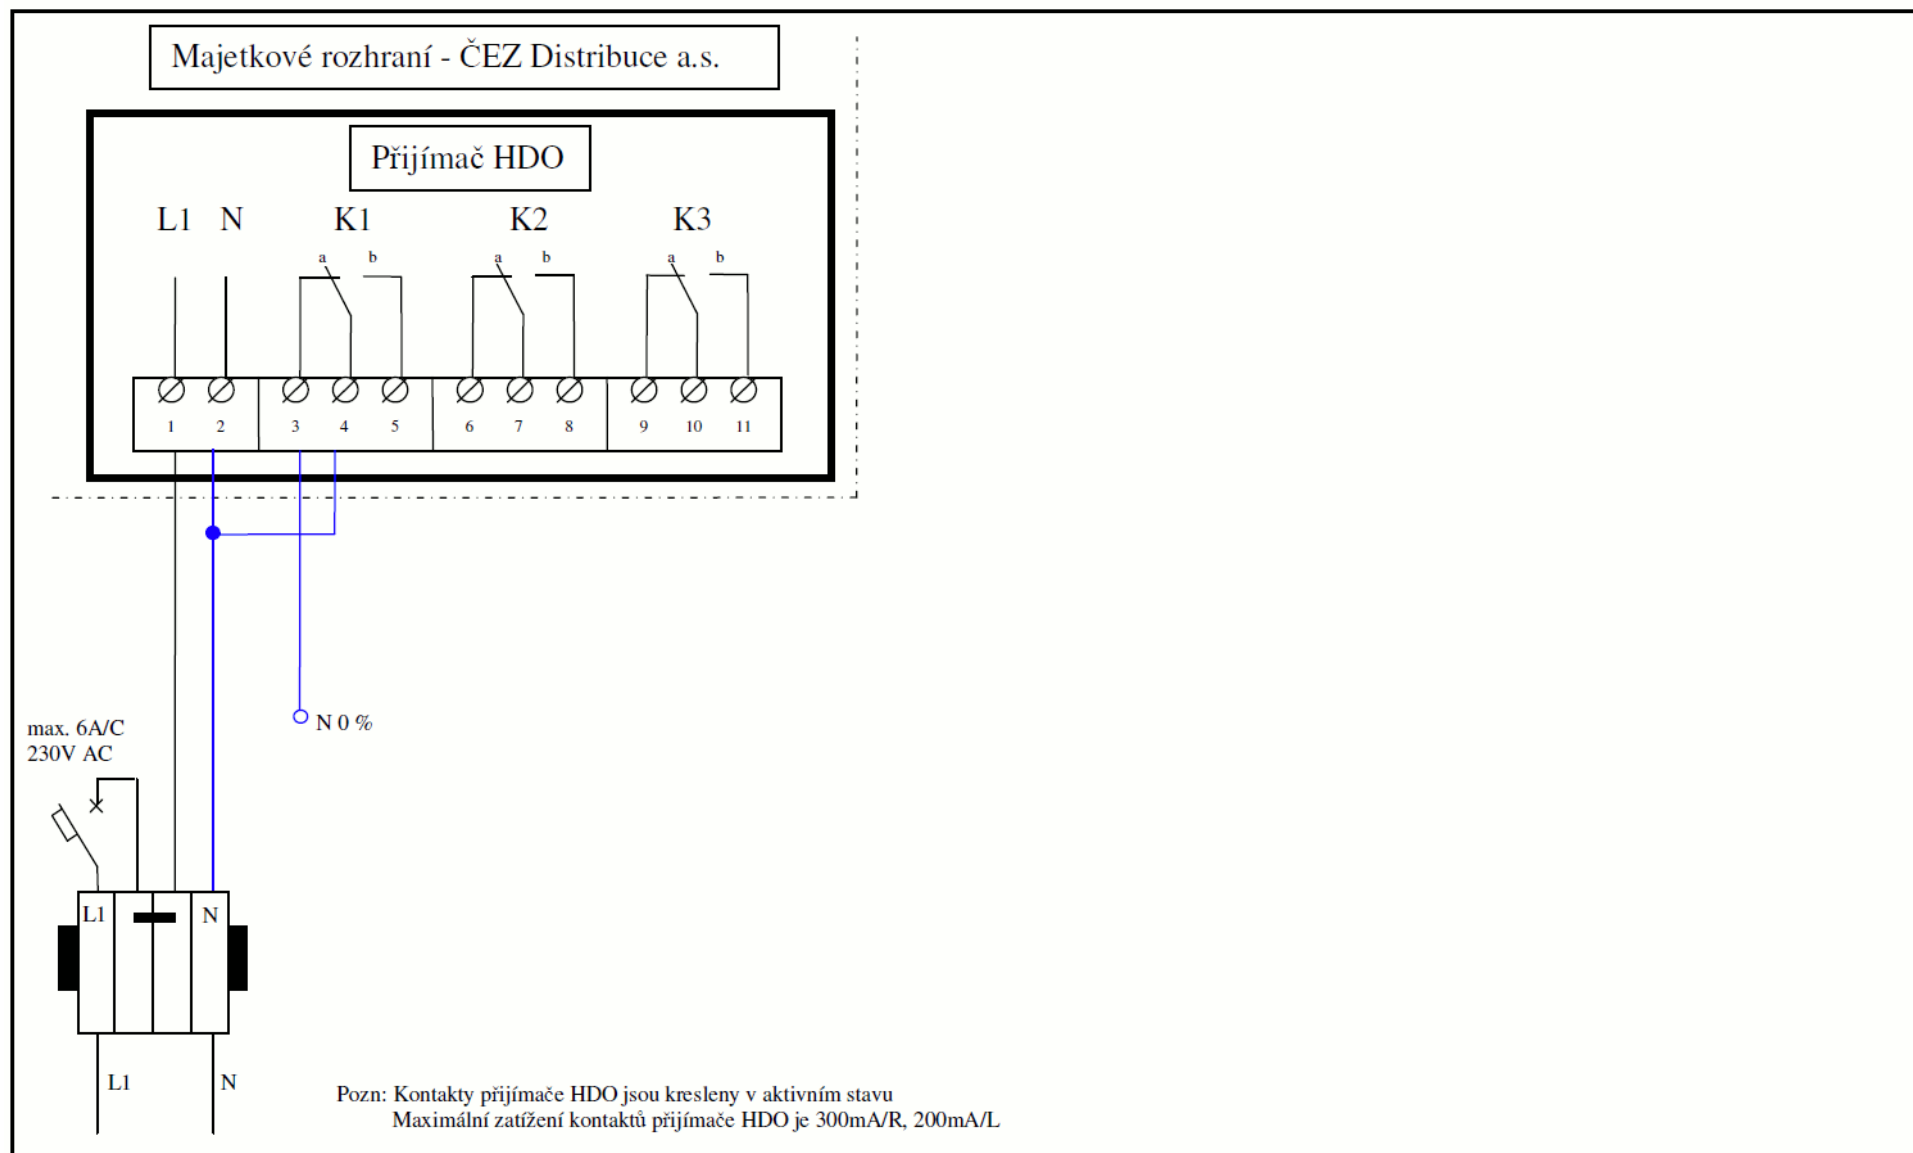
Majetkové rozhraní - ČEZ Distribuce a.s.

Přijímač HDO

L1 N K1 K2 K3

a b a b a b

1 2 3 4 5 6 7 8 9 10 11

N 0 %

max. 6A/C
230V AC

L1 N

L1 N

Pozn: Kontakty přijímače HDO jsou kresleny v aktivním stavu
Maximální zatížení kontaktů přijímače HDO je 300mA/R, 200mA/L